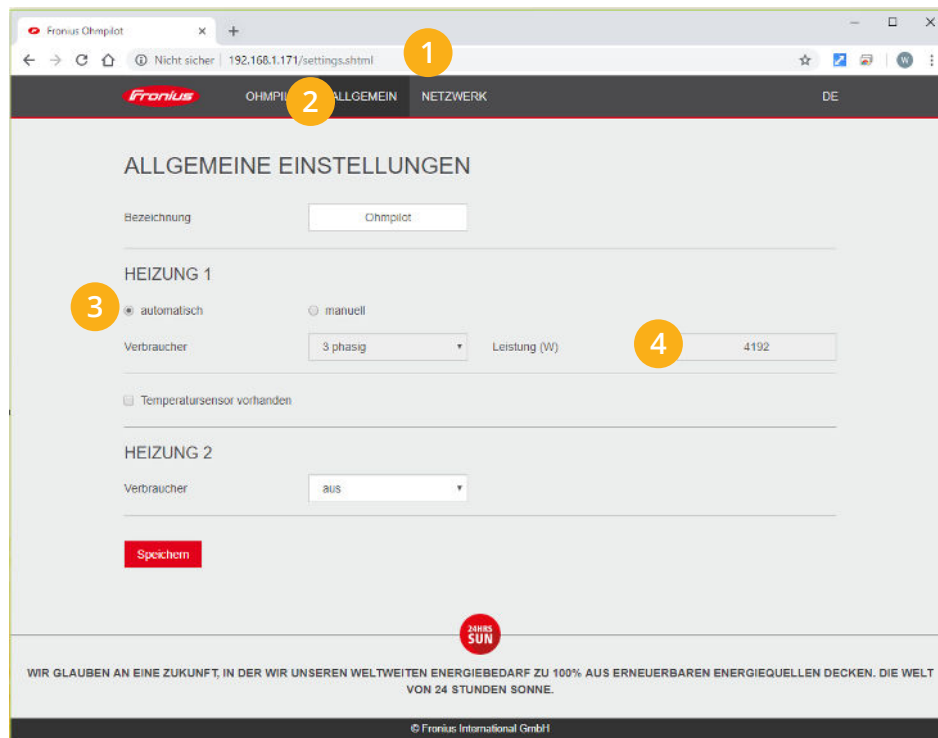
Fronius Ohmpilot ×
+
Nicht sicher | 192.168.1.171/settings.shtml
1
Fronius
OHMPIL
2
ALLGEMEIN
NETZWERK
DE

ALLGEMEINE EINSTELLUNGEN

Bezeichnung
Ohmpilot

HEIZUNG 1

3
automatisch
manuell

Verbraucher
3 phasig
Leistung (W)
4
4192

Temperatursensor vorhanden

HEIZUNG 2

Verbraucher
aus

Speichern

24HRS SUN

WIR GLAUBEN AN EINE ZUKUNFT, IN DER WIR UNSEREN WELTWEITEN ENERGIEBEDARF ZU 100% AUS ERNEUERBAREN ENERGIEQUELLEN DECKEN. DIE WELT VON 24 STUNDEN SONNE.

© Fronius International GmbH